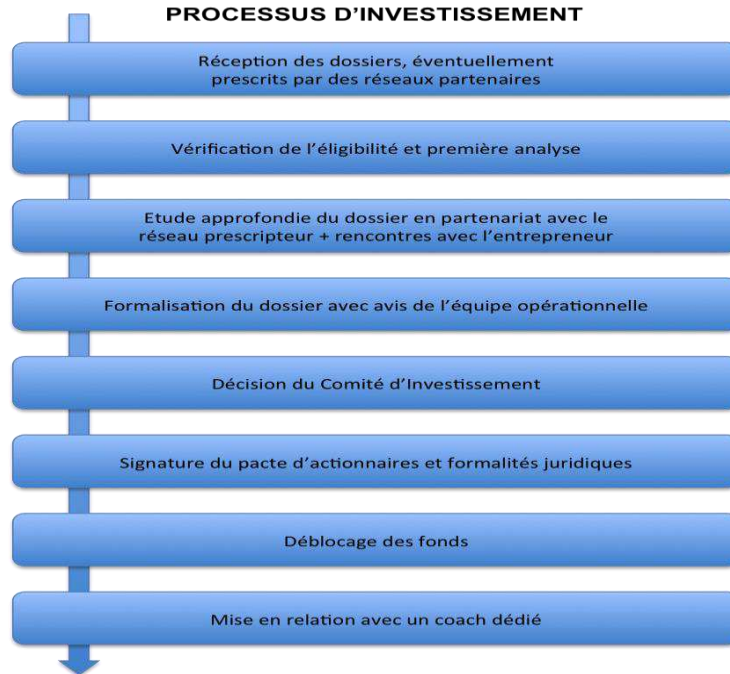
PROCESSUS D'INVESTISSEMENT

Réception des dossiers, éventuellement prescrits par des réseaux partenaires

Vérification de l'éligibilité et première analyse

Etude approfondie du dossier en partenariat avec le réseau prescripteur + rencontres avec l'entrepreneur

Formalisation du dossier avec avis de l'équipe opérationnelle

Décision du Comité d'Investissement

Signature du pacte d'actionnaires et formalités juridiques

Déblocage des fonds

Mise en relation avec un coach dédié